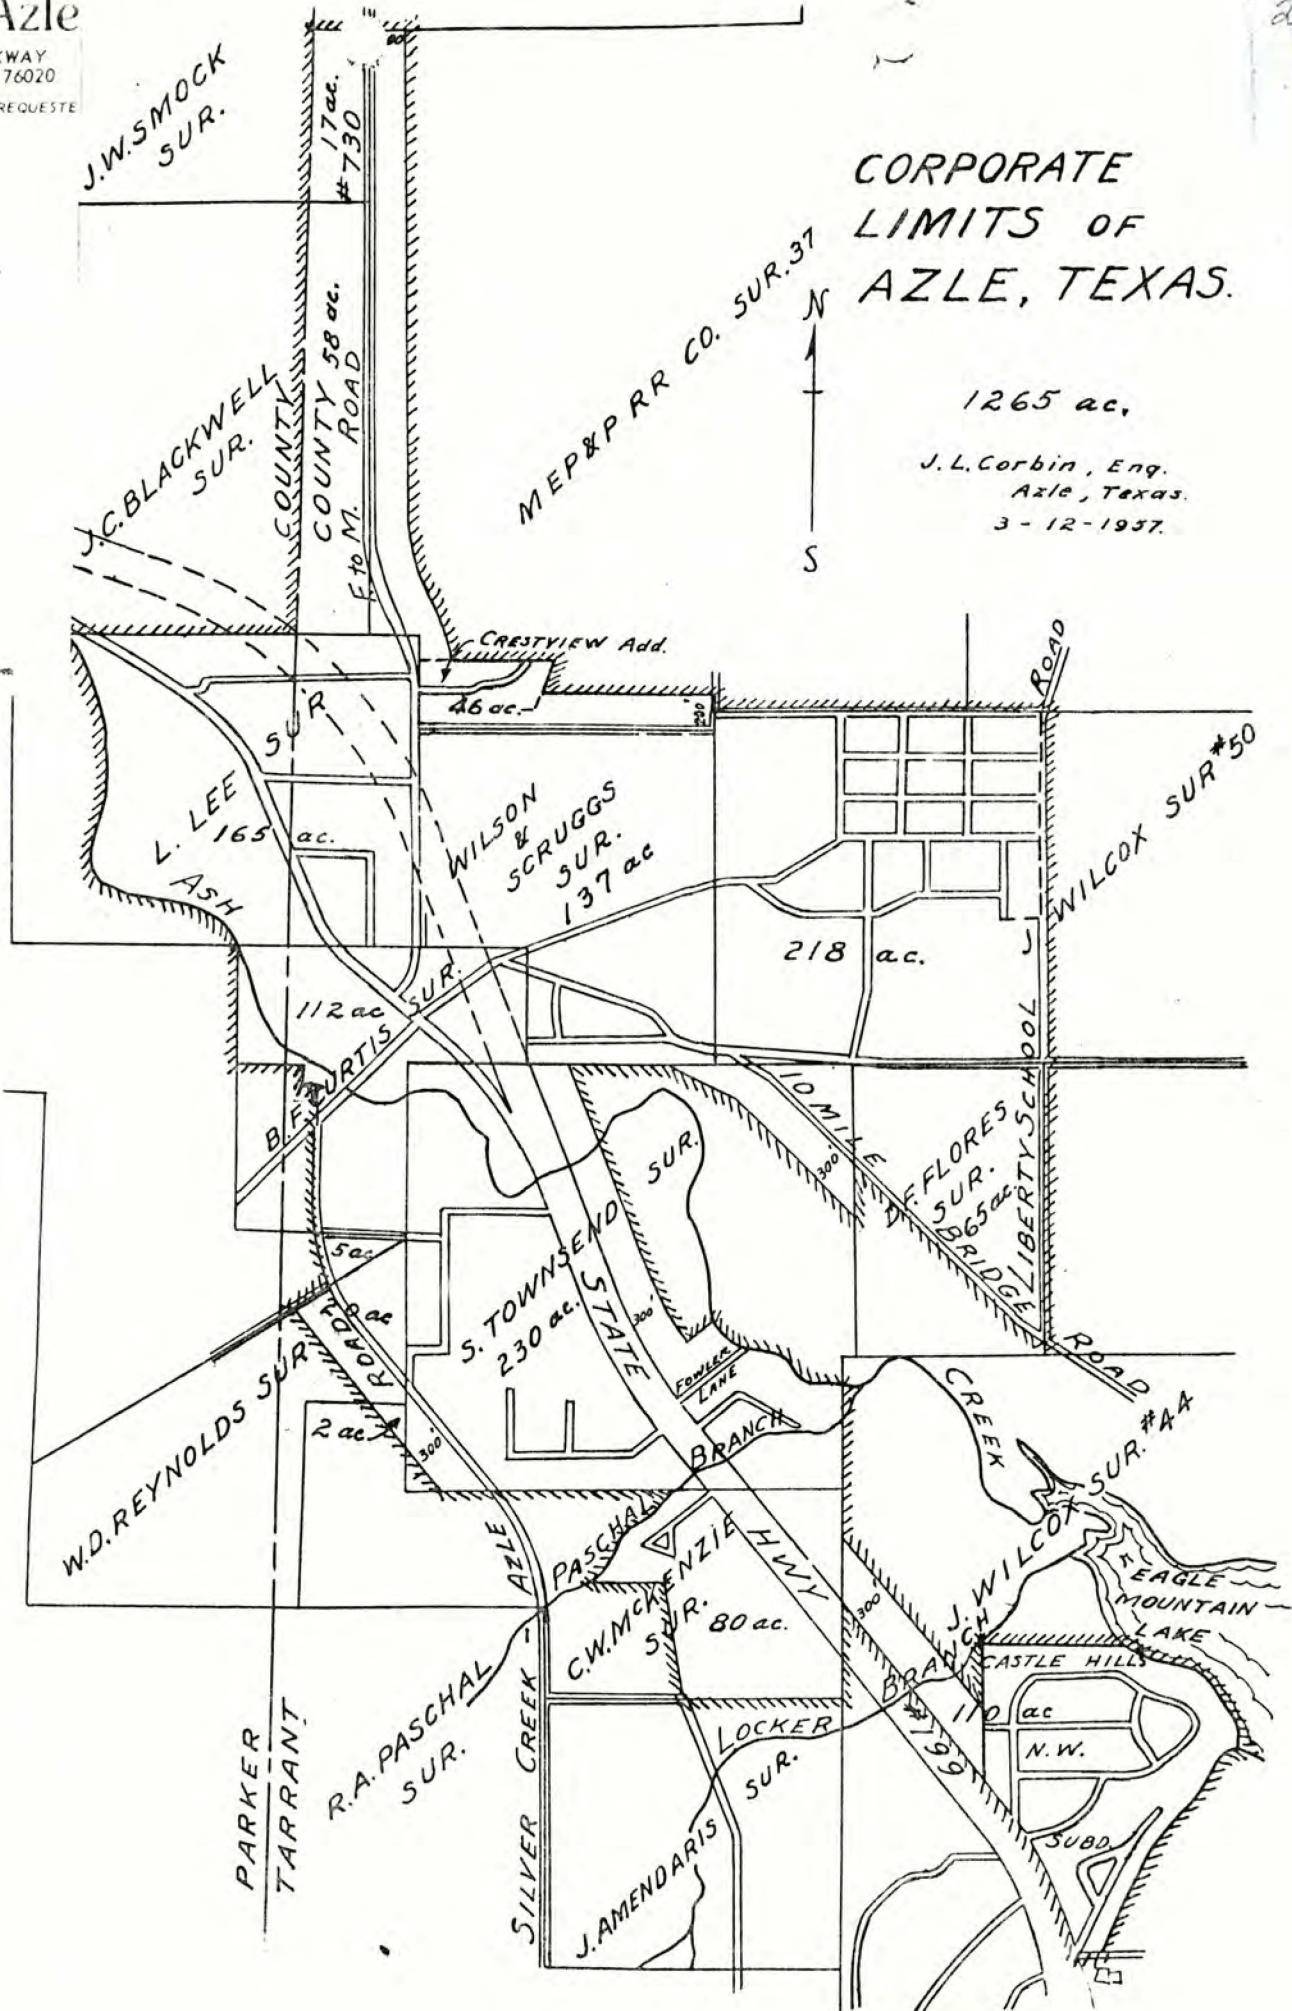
Azle
WAY
76020
REQUESTE

J.W.SMOCK SUR.

CORPORATE LIMITS OF AZLE, TEXAS.

1265 ac.

J. L. Corbin, Eng.
Azle, Texas.
3-12-1957.

N
S

17 ac.
#730
COUNTY 58 ac.
F to M. ROAD
COUNTY
J.C.BLACKWELL SUR.
MEP&P RR CO. SUR.37

CRESTVIEW Add.
26 ac.
200
ROAD

L. LEE SUR
165 ac.
ASH
WILSON & SCRUGGS SUR. 137 ac
218 ac.
J. WILCOX SUR #50

112 ac
B.F. CURTIS SUR.
10 MILE
300
D.F.FLORES SUR. 65 ac.
BRIDGE
LIBERTY SCHOOL ROAD

5 ac
S. TOWNSEND SUR.
230 ac.
STATE
300
FOWLER LANE
ROAD
20 ac
2 ac
300
W.D.REYNOLDS SUR.
BRANCH
CREEK
J. WILCOX SUR. #44
EAGLE MOUNTAIN LAKE

AZLE
PASCHAL
C.W.McKENZIE SUR.
80 ac.
HWY
300
J. WILCOX
BRANCH
CASTLE HILLS
110 ac
N.W.
SUBD.
#199

PARKER
TARRANT
R.A.PASCHAL SUR.
SILVER CREEK
LOCKER
SUR.
J.AMENDARIS